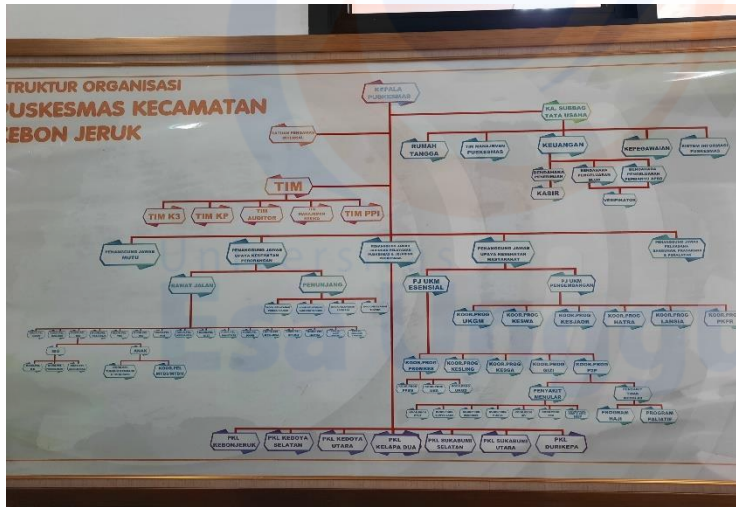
TRUKTUR ORGANISASI
PUSKESMAS KECAMATAN
KEBON JERUK

KEPALA PUSKESMAS

KA. SUBBAG TATA USAHA

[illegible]

RUMAH TANGGA

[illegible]

KEUANGAN

KEPEGAWAIAN

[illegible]

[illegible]

KASIR

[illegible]

TIM

TIM K3

TIM KP

TIM AUDITOR

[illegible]

TIM PPI

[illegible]

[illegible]

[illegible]

PENANGGUNG JAWAB UPAYA KESEHATAN MASYARAKAT

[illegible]

RAWAT JALAN

PENUNJANG

PJ UKM ESENSIAL

PJ UKM PENGEMBANGAN

KOOR.PROG UKGM

KOOR.PROG KESWA

KOOR.PROG KESJAOR

KOOR.PROG HATRA

KOOR.PROG LANSIA

KOOR.PROG PKPR

KOOR.PROG PROMKES

KOOR.PROG KESLING

KOOR.PROG KESGA

KOOR.PROG GIZI

KOOR.PROG P2P

PENYAKIT MENULAR

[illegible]

PROGRAM HAJI

PROGRAM PALIATIF

PKL KEBONJERUK

PKL KEDOYA SELATAN

PKL KEDOYA UTARA

PKL KELAPA DUA

PKL SUKABUMI SELATAN

PKL SUKABUMI UTARA

PKL DURIKEPA